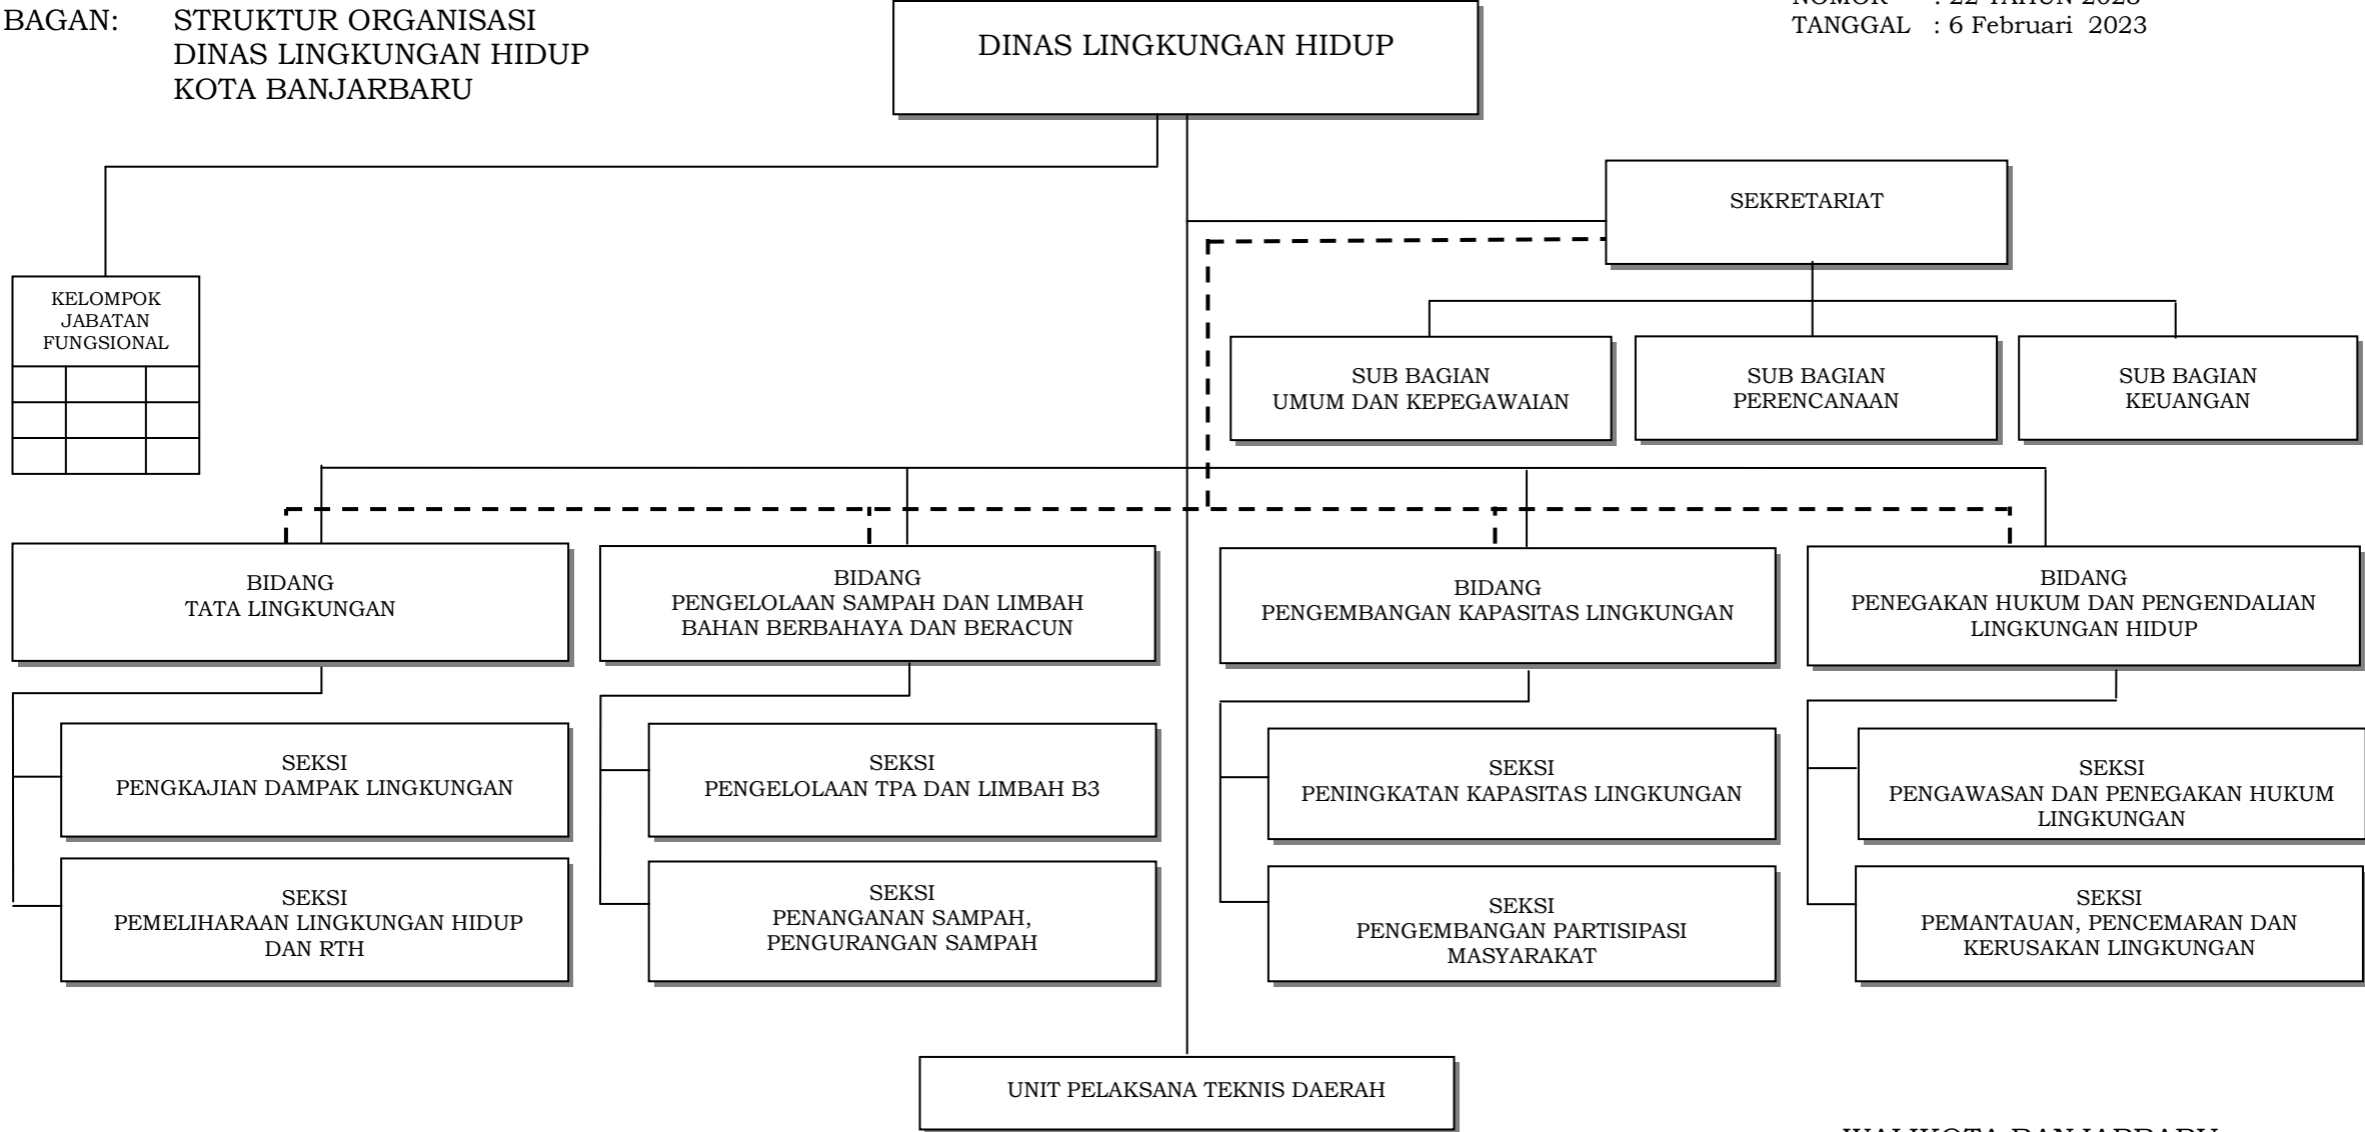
BAGAN: STRUKTUR ORGANISASI
DINAS LINGKUNGAN HIDUP
KOTA BANJARBARU

NOMOR : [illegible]
TANGGAL : 6 Februari 2023

DINAS LINGKUNGAN HIDUP

SEKRETARIAT

KELOMPOK JABATAN FUNGSIONAL

SUB BAGIAN
UMUM DAN KEPEGAWAIAN

SUB BAGIAN
PERENCANAAN

SUB BAGIAN
KEUANGAN

BIDANG
TATA LINGKUNGAN

BIDANG
PENGELOLAAN SAMPAH DAN LIMBAH BAHAN BERBAHAYA DAN BERACUN

BIDANG
PENGEMBANGAN KAPASITAS LINGKUNGAN

BIDANG
PENEGAKAN HUKUM DAN PENGENDALIAN LINGKUNGAN HIDUP

SEKSI
PENGKAJIAN DAMPAK LINGKUNGAN

SEKSI
PEMELIHARAAN LINGKUNGAN HIDUP DAN RTH

SEKSI
PENGELOLAAN TPA DAN LIMBAH B3

SEKSI
PENANGANAN SAMPAH, PENGURANGAN SAMPAH

SEKSI
PENINGKATAN KAPASITAS LINGKUNGAN

SEKSI
PENGEMBANGAN PARTISIPASI MASYARAKAT

SEKSI
PENGAWASAN DAN PENEGAKAN HUKUM LINGKUNGAN

SEKSI
PEMANTAUAN, PENCEMARAN DAN KERUSAKAN LINGKUNGAN

UNIT PELAKSANA TEKNIS DAERAH

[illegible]